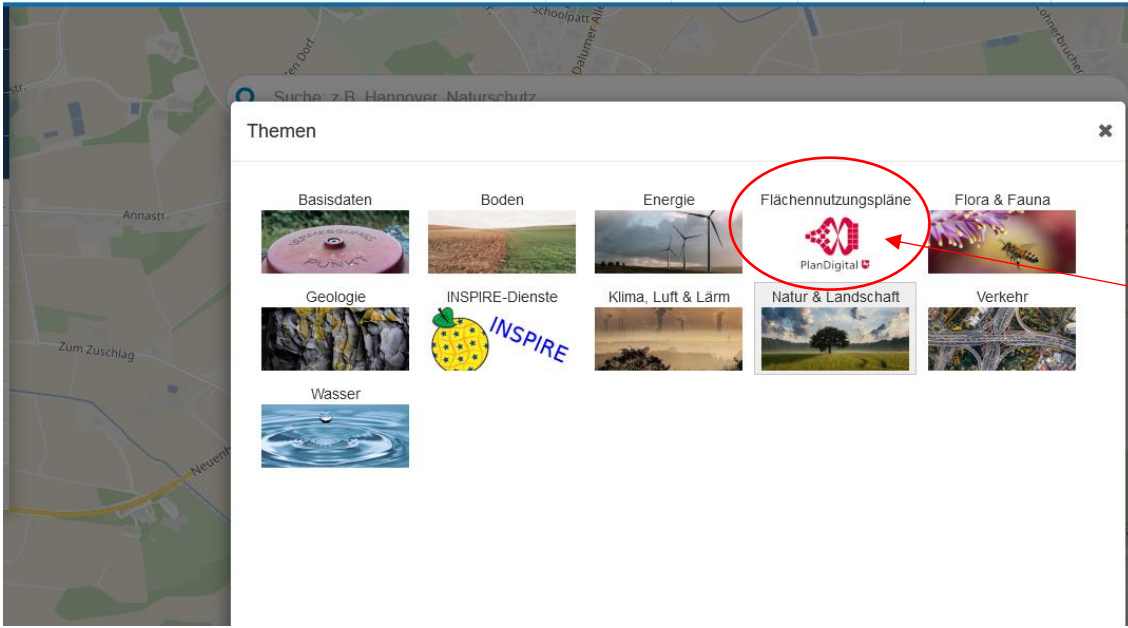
Schoolpatt
Dalumer Allee
Annastr.
Zum Zuschlag
Neuenh

Suche: z.B. Hannover, Naturschutz

Themen

×

Basisdaten

VERMESSUNGS PUNKT

Boden

Energie

Flächennutzungspläne

PlanDigital

Flora & Fauna

Geologie

INSPIRE-Dienste

INSPIRE

Klima, Luft & Lärm

Natur & Landschaft

Verkehr

Wasser